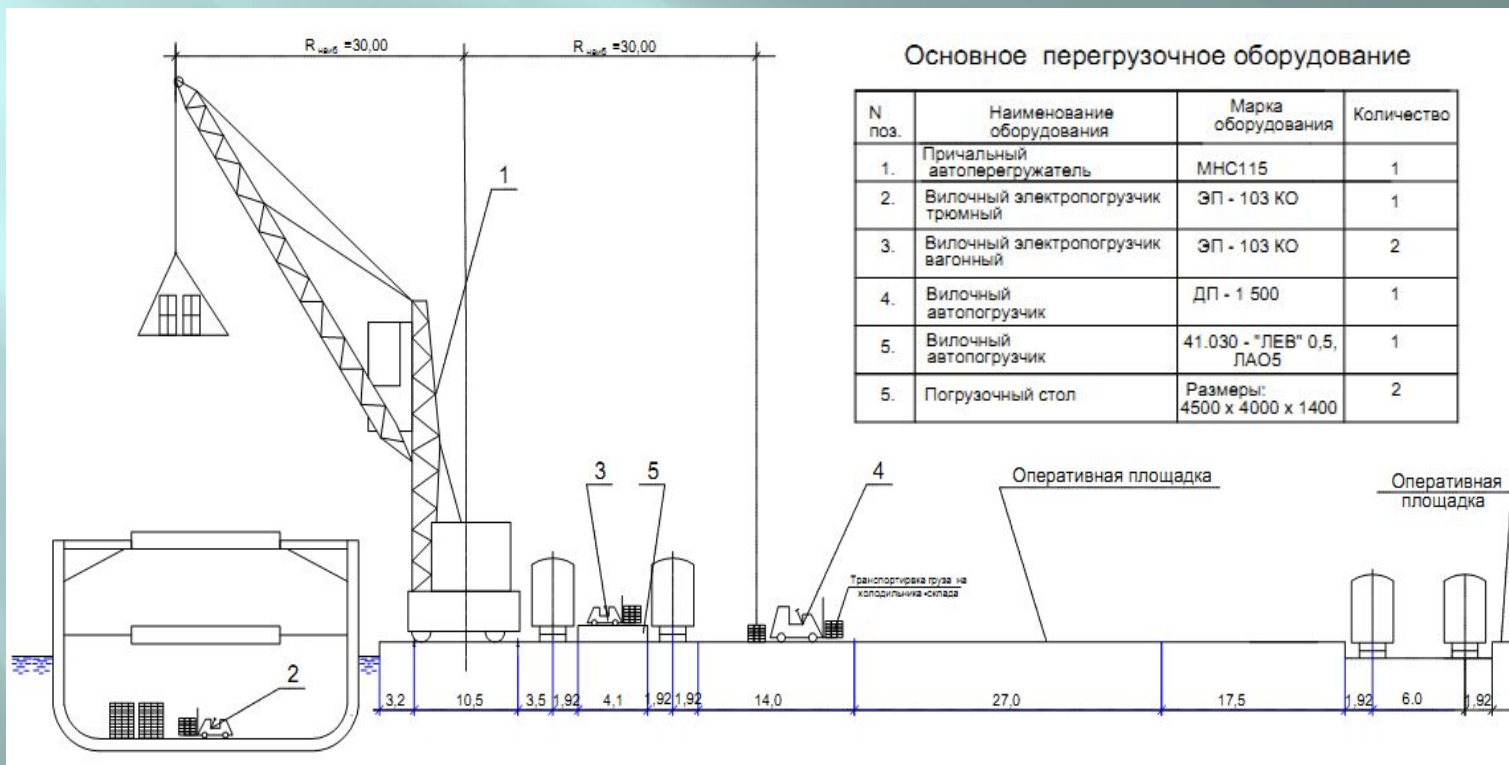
$R_{наиб}$ =30,00

$R_{наиб}$ =30,00

Основное перегрузочное оборудование

| N поз. | Наименование оборудования | Марка оборудования | Количество |
|---|---|---|---|
| 1. | Причальный автоперегружатель | МНС115 | 1 |
| 2. | Вилочный электропогрузчик трюмный | ЭП - 103 КО | 1 |
| 3. | Вилочный электропогрузчик вагонный | ЭП - 103 КО | 2 |
| 4. | Вилочный автопогрузчик | ДП - 1 500 | 1 |
| 5. | Вилочный автопогрузчик | 41.030 - "ЛЕВ" 0,5, ЛАО5 | 1 |
| 5. | Погрузочный стол | Размеры: 4500 x 4000 x 1400 | 2 |

1

3

5

4

2

Оперативная площадка

Оперативная площадка

Транспортировка груза на холодильника склада

3,2 10,5 3,5 1,92 4,1 1,92 1,92 14,0 27,0 17,5 1,92 6,0 1,92